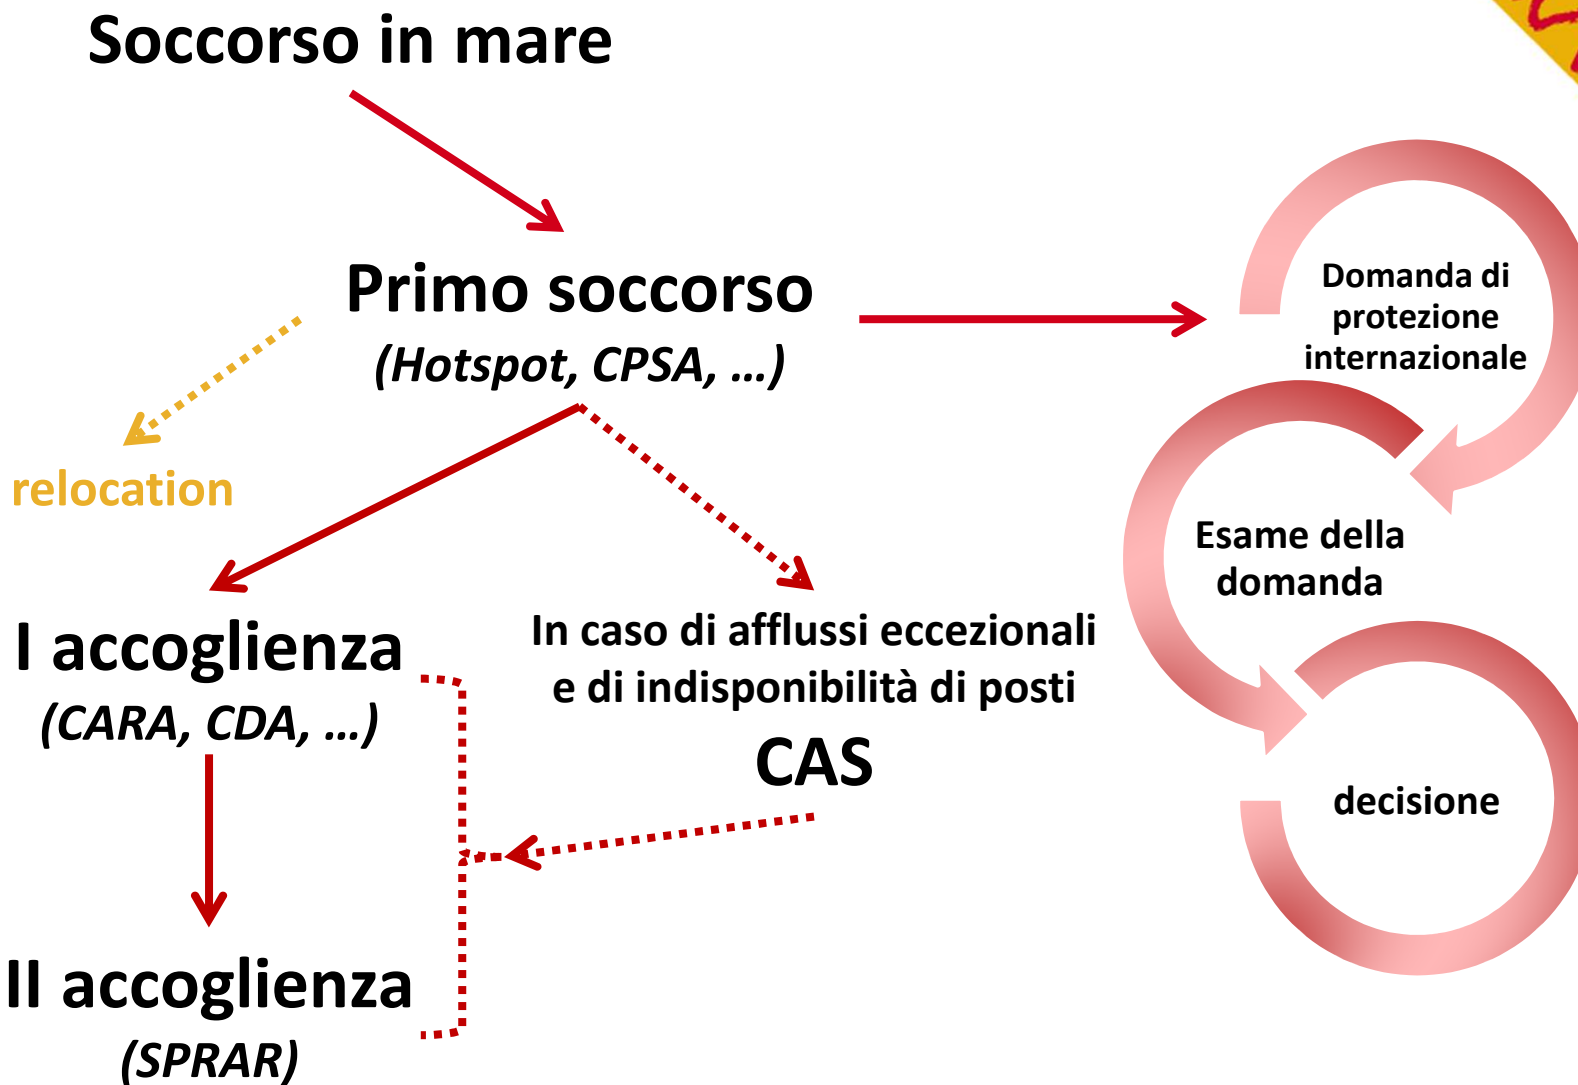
Soccorso in mare

Primo soccorso
(Hotspot, CPSA, …)

relocation

I accoglienza
(CARA, CDA, …)

In caso di afflussi eccezionali e di indisponibilità di posti
CAS

II accoglienza
(SPRAR)

Domanda di protezione internazionale

Esame della domanda

decisione